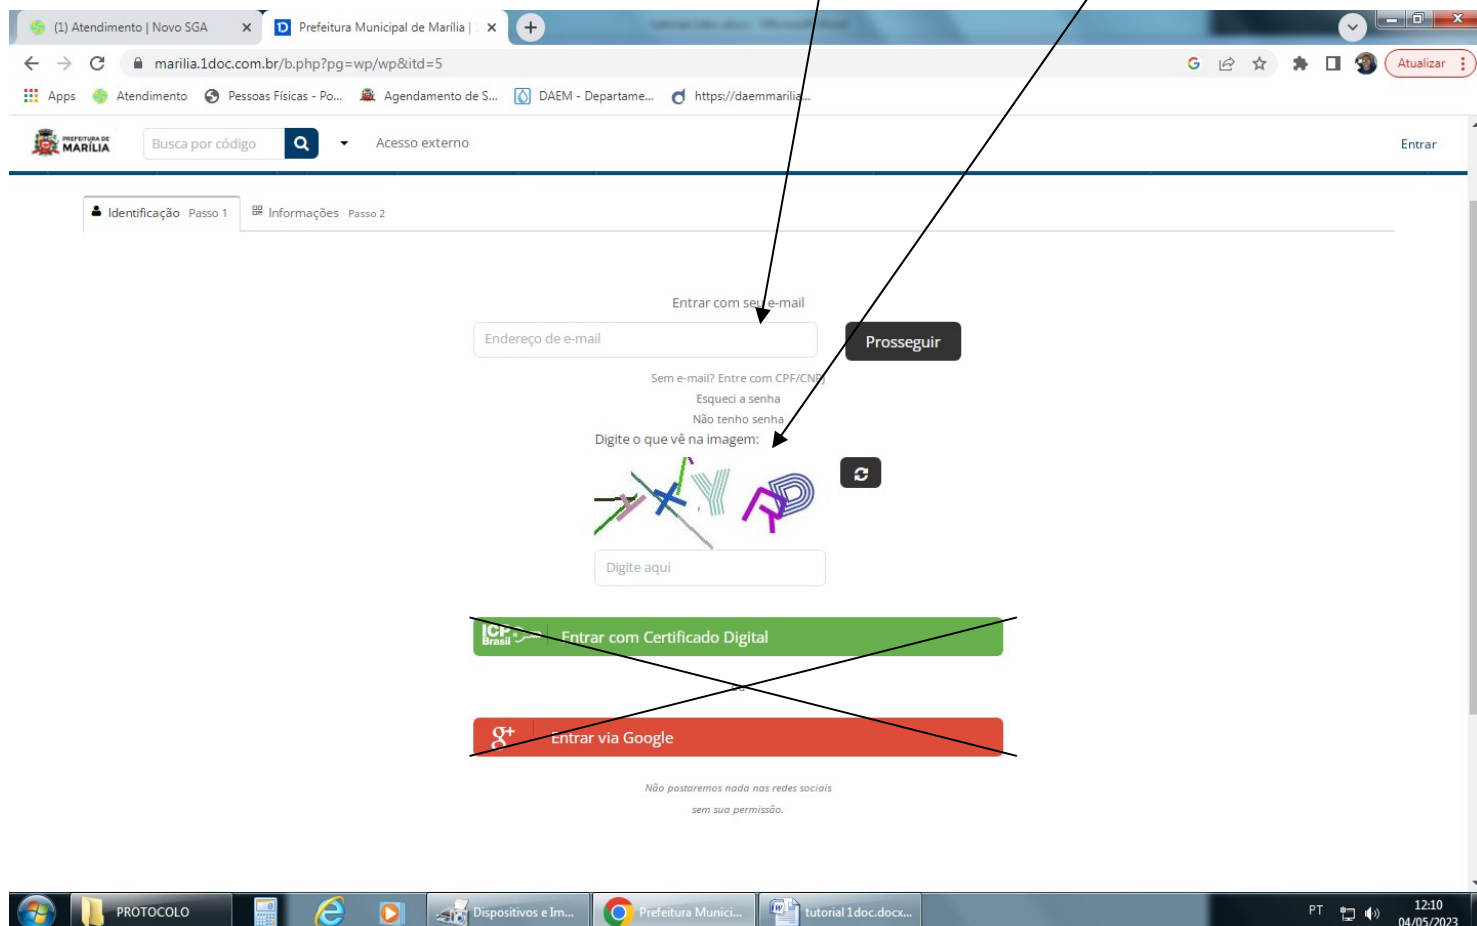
(1) Atendimento | Novo SGA × Prefeitura Municipal de Marília | ×

marilia.1doc.com.br/b.php?pg=wp/wp&itd=5

Atualizar

Apps Atendimento Pessoas Físicas - Po... Agendamento de S... DAEM - Departame... https://daemmarilia...

PREFEITURA DE MARÍLIA Busca por código Acesso externo Entrar

Identificação Passo 1 Informações Passo 2

Entrar com seu e-mail

Endereço de e-mail Prosseguir

Sem e-mail? Entre com CPF/CNPJ

Esqueci a senha

Não tenho senha

Digite o que vê na imagem:

Digite aqui

ICP Brasil Entrar com Certificado Digital

ou

Entrar via Google

Não postaremos nada nas redes sociais sem sua permissão.

PROTOCOLO Dispositivos e Im... Prefeitura Munici... tutorial 1doc.docx... PT 12:10 04/05/2023